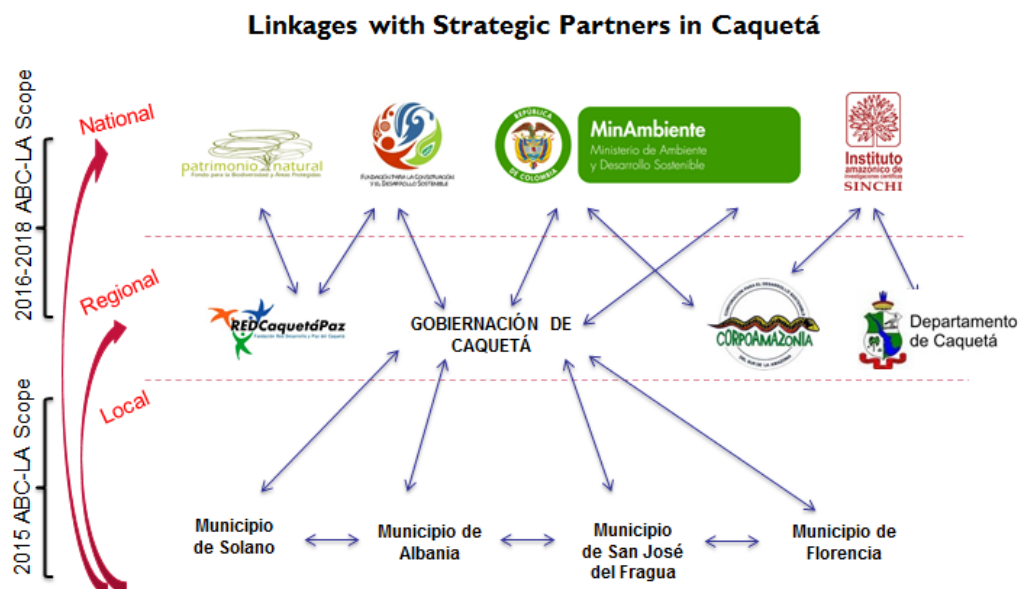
Linkages with Strategic Partners in Caquetá

2016-2018 ABC-LA Scope

2015 ABC-LA Scope

National

Regional

Local

patrimonio natural
Fondo para la Biodiversidad y Áreas Protegidas

FUNDACIÓN PARA LA CONSERVACIÓN Y EL DESARROLLO SOSTENIBLE

REPÚBLICA DE COLOMBIA

MinAmbiente
Ministerio de Ambiente y Desarrollo Sostenible

Instituto amazónico de investigaciones científicas
SINCHI

REDCaquetáPaz
Fundación Red Desarrollo y Paz del Caquetá

GOBIERNACIÓN DE CAQUETÁ

CORPOAMAZONIA

Departamento de Caquetá

Municipio de Solano

Municipio de Albania

Municipio de San José del Fragua

Municipio de Florencia